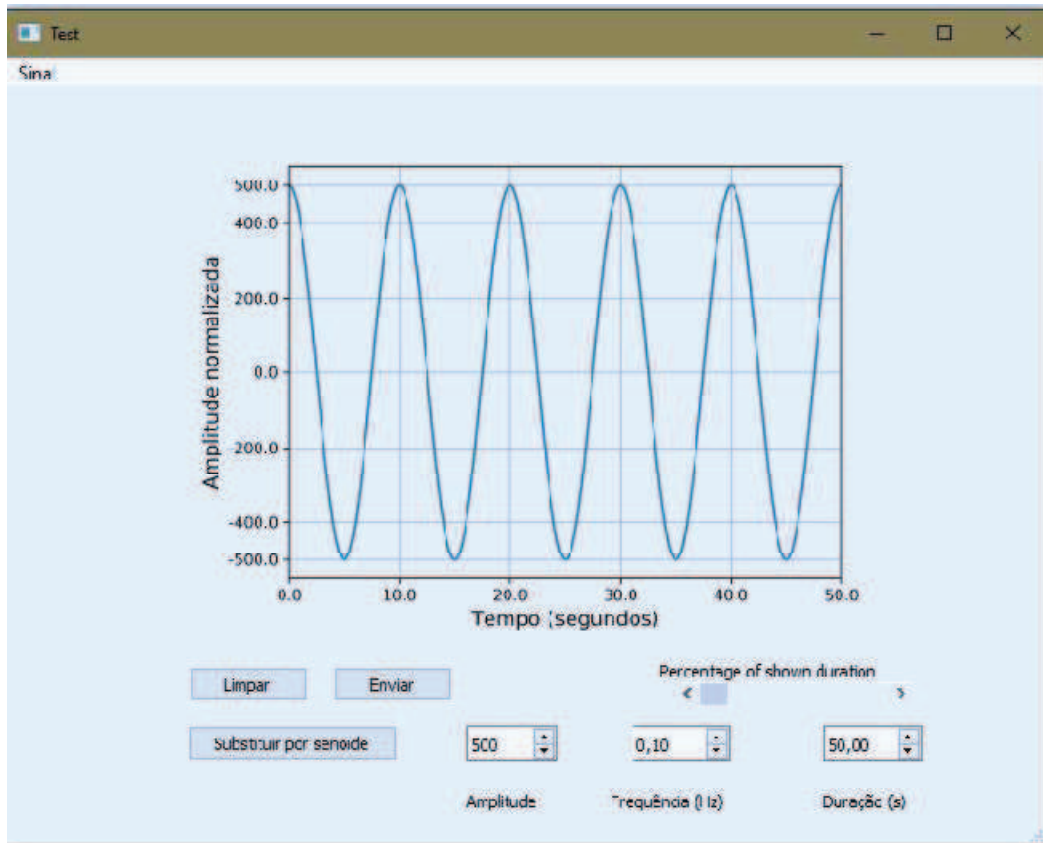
Test

Sina

500.0
400.0
200.0
0.0
200.0
-400.0
-500.0

Amplitude normalizada

0.0
10.0
20.0
30.0
40.0
50.0

Tempo (segundos)

Limpar
Enviar

Percentage of shown duration

Substituir por senoide
500
0,10
50,00

Amplitude
Frequência (Hz)
Duraçãc (s)